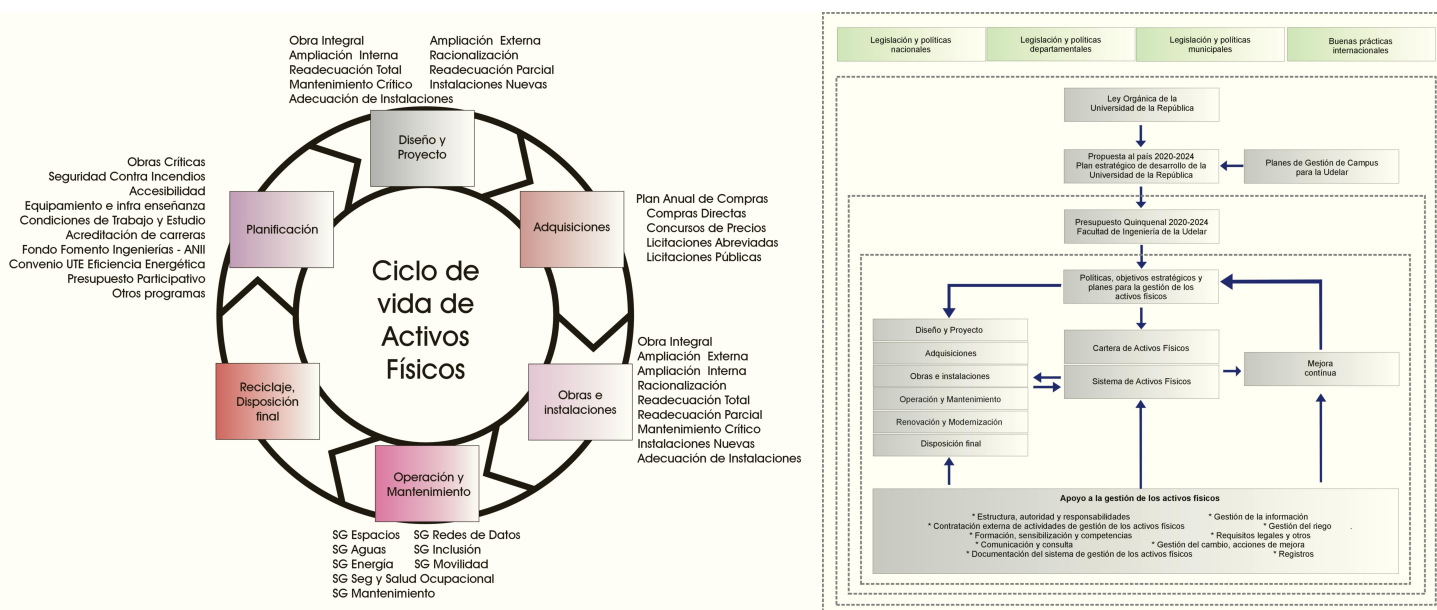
Obra Integral
Ampliación Interna
Readecuación Total
Mantenimiento Crítico
Adecuación de Instalaciones

Ampliación Externa
Racionalización
Readecuación Parcial
Instalaciones Nuevas

Diseño y Proyecto

Obras Críticas
Seguridad Contra Incendios
Accesibilidad
Equipamiento e infra enseñanza
Condiciones de Trabajo y Estudio
Acreditación de carreras
Fondo Fomento Ingenierías - ANII
Convenio UTE Eficiencia Energética
Presupuesto Participativo
Otros programas

Planificación

Adquisiciones

Plan Anual de Compras
Compras Directas
Concursos de Precios
Licitaciones Abreviadas
Licitaciones Públicas

Ciclo de vida de Activos Físicos

Reciclaje, Disposición final

Obras e instalaciones

Obra Integral
Ampliación Externa
Ampliación Interna
Racionalización
Readecuación Total
Readecuación Parcial
Mantenimiento Crítico
Instalaciones Nuevas
Adecuación de Instalaciones

Operación y Mantenimiento

SG Espacios
SG Aguas
SG Energía
SG Seg y Salud Ocupacional
SG Mantenimiento

SG Redes de Datos
SG Inclusión
SG Movilidad

Legislación y políticas nacionales
Legislación y políticas departamentales
Legislación y políticas municipales
Buenas prácticas internacionales

Ley Orgánica de la Universidad de la República

Propuesta al país 2020-2024 Plan estratégico de desarrollo de la Universidad de la República

Planes de Gestión de Campus para la Udelar

Presupuesto Quinquenal 2020-2024 Facultad de Ingeniería de la Udelar

Políticas, objetivos estratégicos y planes para la gestión de los activos físicos

Diseño y Proyecto
Adquisiciones
Obras e instalaciones
Operación y Mantenimiento
Renovación y Modernización
Disposición final

Cartera de Activos Físicos
Sistema de Activos Físicos

Mejora contínua

Apoyo a la gestión de los activos físicos
* Estructura, autoridad y responsabilidades
* Contratación externa de actividades de gestión de los activos físicos
* Formación, sensibilización y competencias
* Comunicación y consulta
* Documentación del sistema de gestión de los activos físicos
* Gestión de la información
* Gestión del riego
* Requisitos legales y otros
* Gestión del cambio, acciones de mejora
* Registros